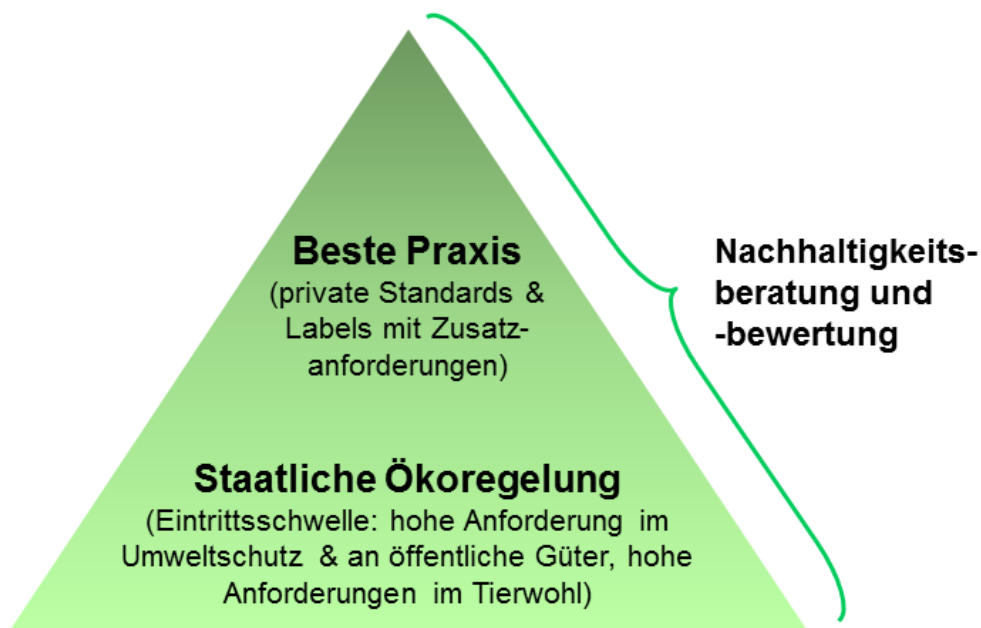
Beste Praxis
(private Standards & Labels mit Zusatzanforderungen)

Staatliche Ökoregelung
(Eintrittsschwelle: hohe Anforderung im Umweltschutz & an öffentliche Güter, hohe Anforderungen im Tierwohl)

Nachhaltigkeitsberatung und -bewertung